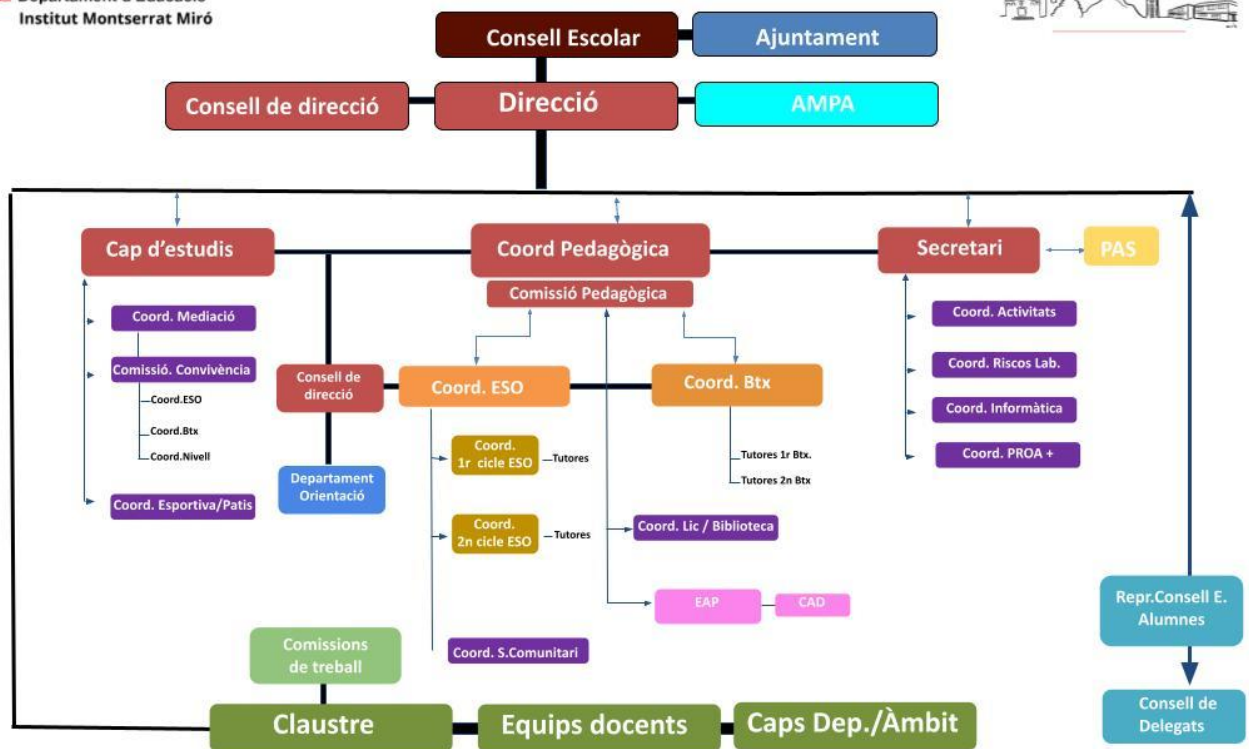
Departament d'Educació
Institut Montserrat Miró

Consell Escolar
Ajuntament
Consell de direcció
Direcció
AMPA

Cap d'estudis
Coord Pedagògica
Secretari
PAS
Comissió Pedagògica

Coord. Mediació
Comissió. Convivència
Coord.ESO
Coord.Btx
Coord.Nivell
Coord. Esportiva/Patis

Consell de direcció
Departament Orientació

Coord. ESO
Coord. Btx
Coord. 1r cicle ESO
Tutores
Coord. 2n cicle ESO
Tutores
Tutores 1r Btx.
Tutores 2n Btx
Coord. Lic / Biblioteca
EAP
CAD
Coord. S.Comunitari

Coord. Activitats
Coord. Riscos Lab.
Coord. Informàtica
Coord. PROA +

Comissions de treball
Claustre
Equips docents
Caps Dep./Àmbit

Repr.Consell E. Alumnes
Consell de Delegats